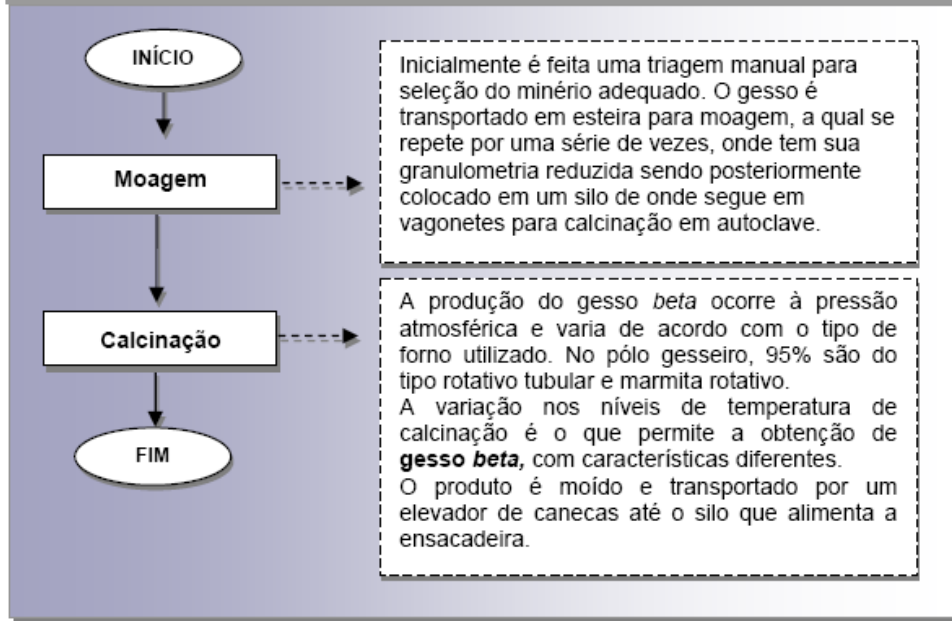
INÍCIO

Moagem

Calcinação

FIM

Inicialmente é feita uma triagem manual para seleção do minério adequado. O gesso é transportado em esteira para moagem, a qual se repete por uma série de vezes, onde tem sua granulometria reduzida sendo posteriormente colocado em um silo de onde segue em vagonetes para calcinação em autoclave.

A produção do gesso *beta* ocorre à pressão atmosférica e varia de acordo com o tipo de forno utilizado. No pólo gesseiro, 95% são do tipo rotativo tubular e marmita rotativo.
A variação nos níveis de temperatura de calcinação é o que permite a obtenção de **gesso *beta*,** com características diferentes.
O produto é moído e transportado por um elevador de canecas até o silo que alimenta a ensacadeira.